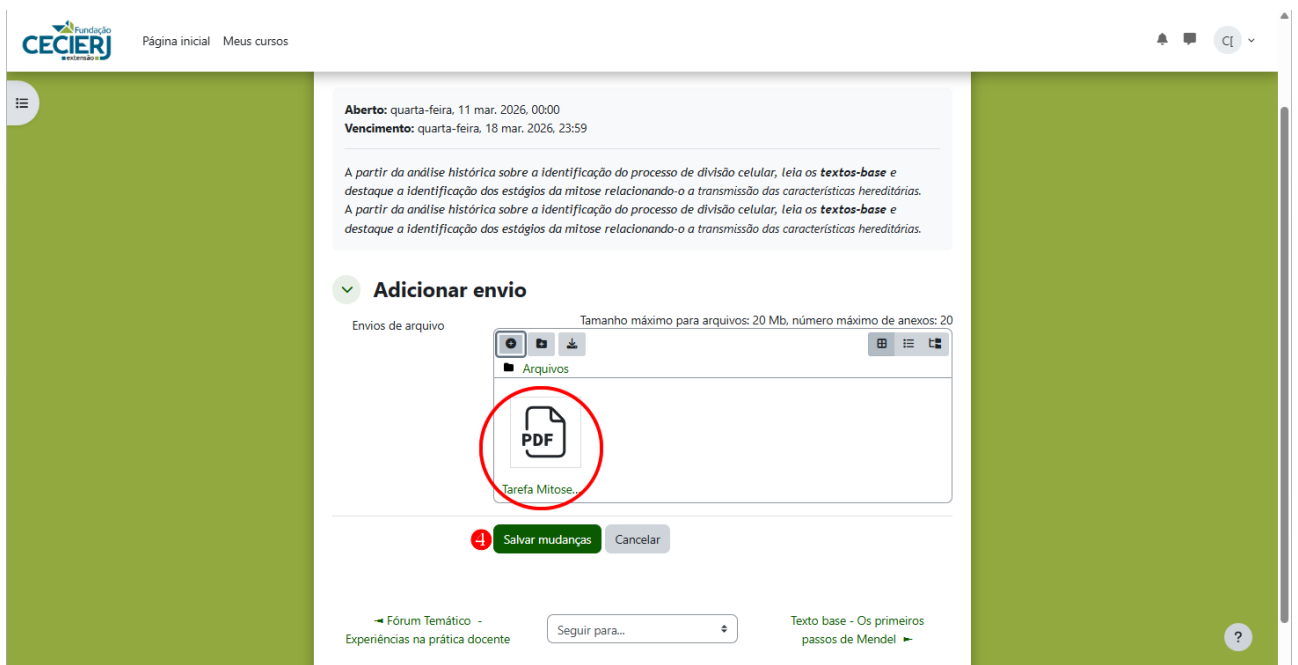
Fundação CECIERJ extensão

Página inicial Meus cursos

C[

**Aberto:** quarta-feira, 11 mar. 2026, 00:00
**Vencimento:** quarta-feira, 18 mar. 2026, 23:59

*A partir da análise histórica sobre a identificação do processo de divisão celular, leia os **textos-base** e destaque a identificação dos estágios da mitose relacionando-o a transmissão das características hereditárias.*
*A partir da análise histórica sobre a identificação do processo de divisão celular, leia os **textos-base** e destaque a identificação dos estágios da mitose relacionando-o a transmissão das características hereditárias.*

Adicionar envio

Envios de arquivo

Tamanho máximo para arquivos: 20 Mb, número máximo de anexos: 20

Arquivos

PDF

Tarefa Mitose...

4

Salvar mudanças Cancelar

◄ Fórum Temático - Experiências na prática docente

Seguir para...

Texto base - Os primeiros passos de Mendel ►

?